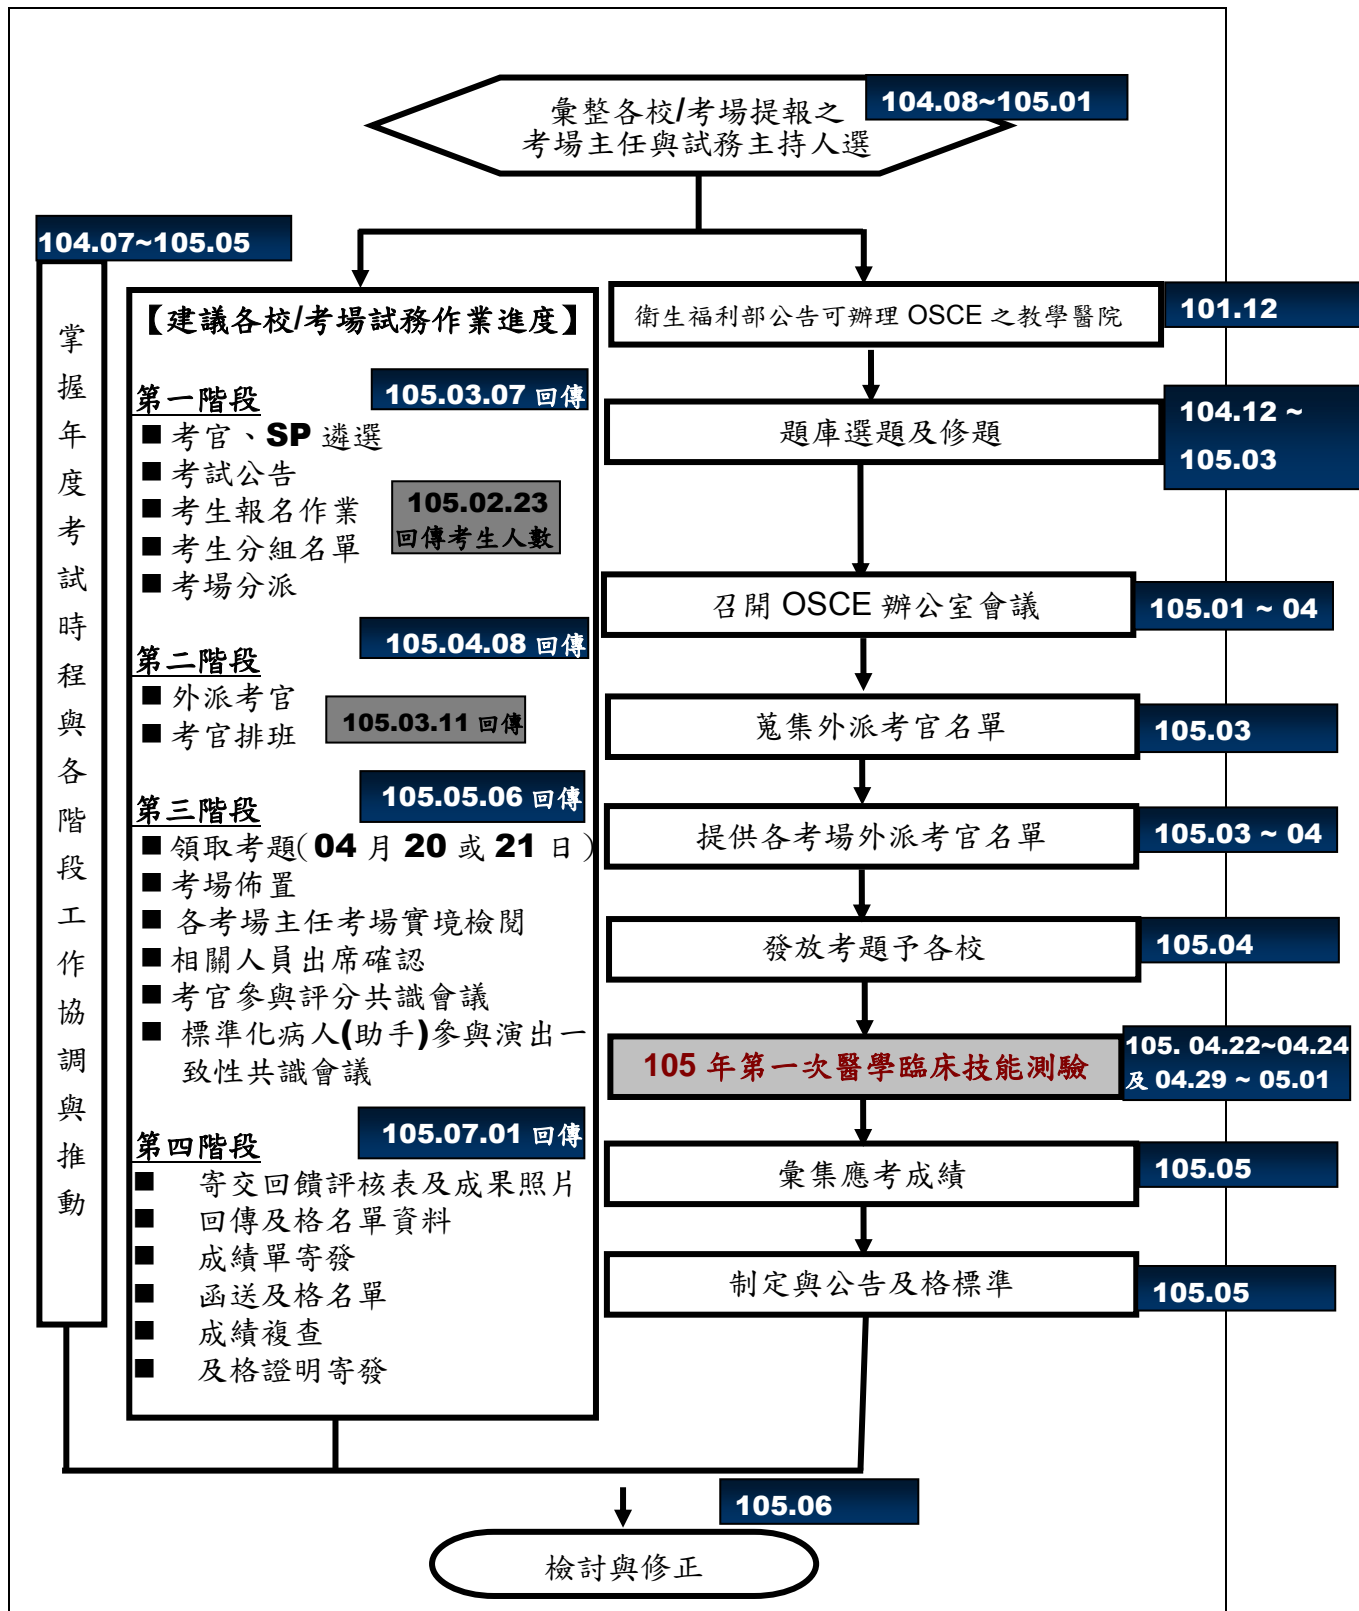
彙整各校/考場提報之考場主任與試務主持人選

104.08~105.01

104.07~105.05

掌握年度考試時程與各階段工作協調與推動

【建議各校/考場試務作業進度】

第一階段

105.03.07 回傳

■ 考官、SP 遴選
■ 考試公告
■ 考生報名作業
■ 考生分組名單
■ 考場分派

105.02.23 回傳考生人數

第二階段

105.04.08 回傳

■ 外派考官
■ 考官排班

105.03.11 回傳

第三階段

105.05.06 回傳

■ 領取考題(04 月 20 或 21 日)
■ 考場佈置
■ 各考場主任考場實境檢閱
■ 相關人員出席確認
■ 考官參與評分共識會議
■ 標準化病人(助手)參與演出一致性共識會議

第四階段

105.07.01 回傳

■ 寄交回饋評核表及成果照片
■ 回傳及格名單資料
■ 成績單寄發
■ 函送及格名單
■ 成績複查
■ 及格證明寄發

衛生福利部公告可辦理 OSCE 之教學醫院

101.12

題庫選題及修題

104.12 ~ 105.03

召開 OSCE 辦公室會議

105.01 ~ 04

蒐集外派考官名單

105.03

提供各考場外派考官名單

105.03 ~ 04

發放考題予各校

105.04

105 年第一次醫學臨床技能測驗

105. 04.22~04.24 及 04.29 ~ 05.01

彙集應考成績

105.05

制定與公告及格標準

105.05

105.06

檢討與修正